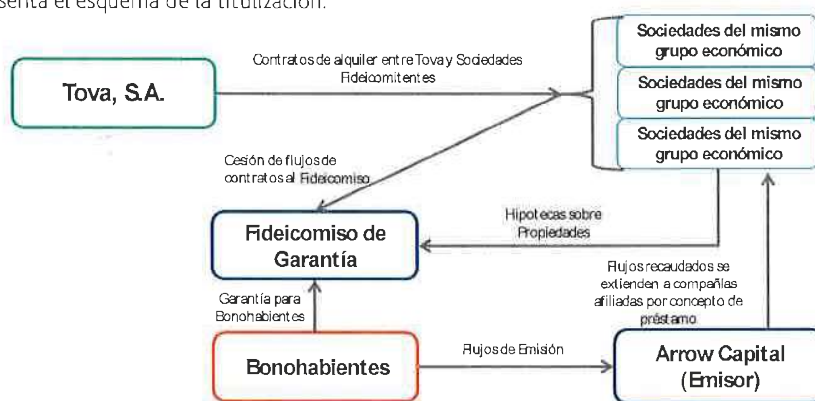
senta el esquema de la titulización.

Tova, S.A.

Contratos de alquiler entre Tova y Sociedades Fideicomitentes

Sociedades del mismo grupo económico

Sociedades del mismo grupo económico

Sociedades del mismo grupo económico

Cesión de flujos de contratos al Fideicomiso

Hipotecas sobre Propiedades

Fideicomiso de Garantía

Flujos recaudados se extienden a compañías afiliadas por concepto de préstamo

Garantía para Bonohabientes

Bonohabientes

Flujos de Emisión

Arrow Capital (Emisor)